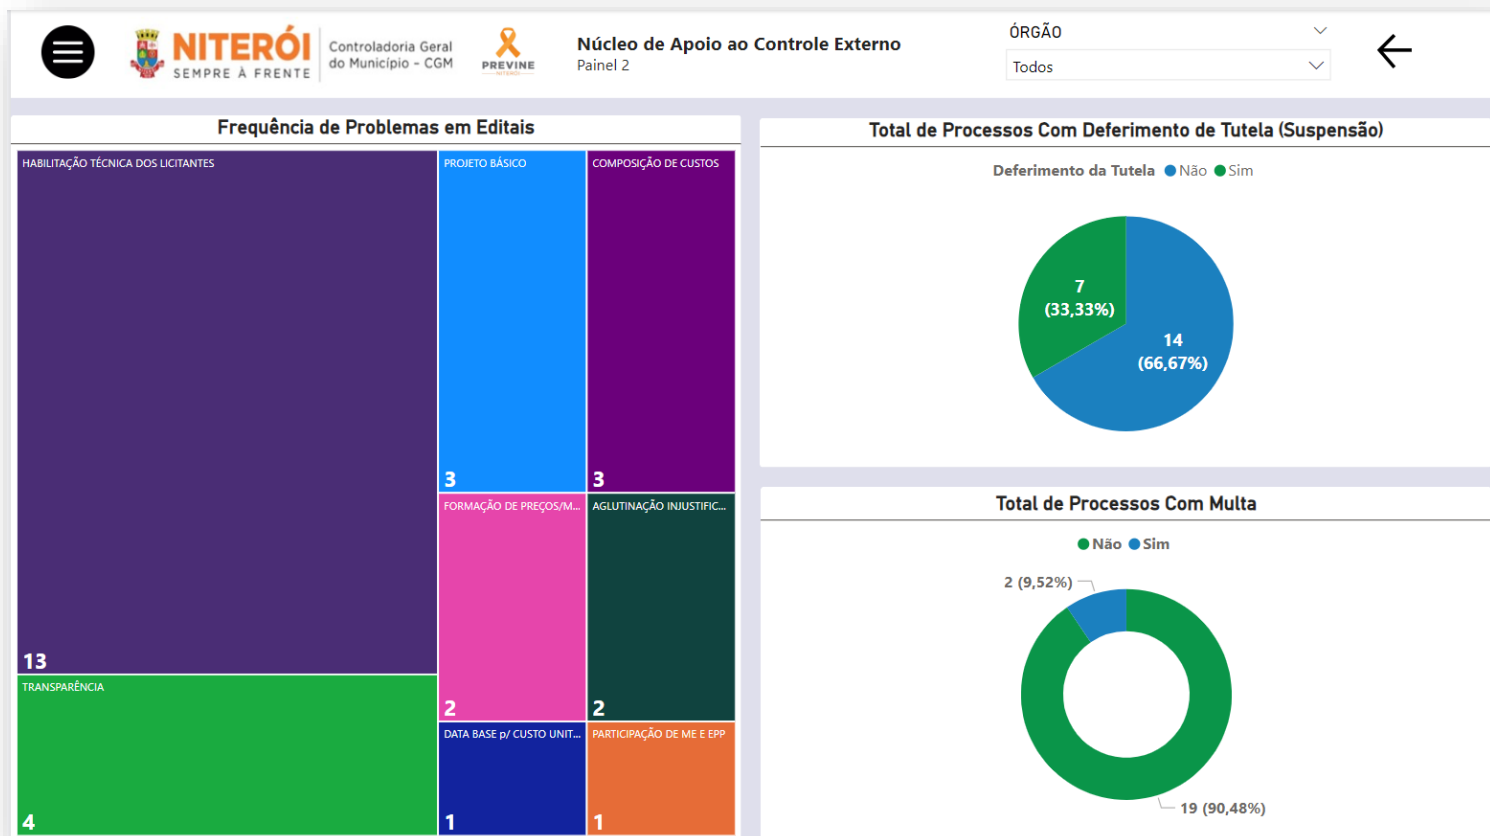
NITERÓI
SEMPRE À FRENTE
Controladoria Geral do Município - CGM
PREVINE
NITERÓI
Núcleo de Apoio ao Controle Externo
Painel 2
ÓRGÃO
Todos

Frequência de Problemas em Editais
HABILITAÇÃO TÉCNICA DOS LICITANTES
13
PROJETO BÁSICO
3
COMPOSIÇÃO DE CUSTOS
3
FORMAÇÃO DE PREÇOS/M...
2
AGLUTINAÇÃO INJUSTIFIC...
2
TRANSPARÊNCIA
4
DATA BASE p/ CUSTO UNIT...
1
PARTICIPAÇÃO DE ME E EPP
1

Total de Processos Com Deferimento de Tutela (Suspensão)
Deferimento da Tutela Não Sim
7
(33,33%)
14
(66,67%)

Total de Processos Com Multa
Não Sim
2 (9,52%)
19 (90,48%)